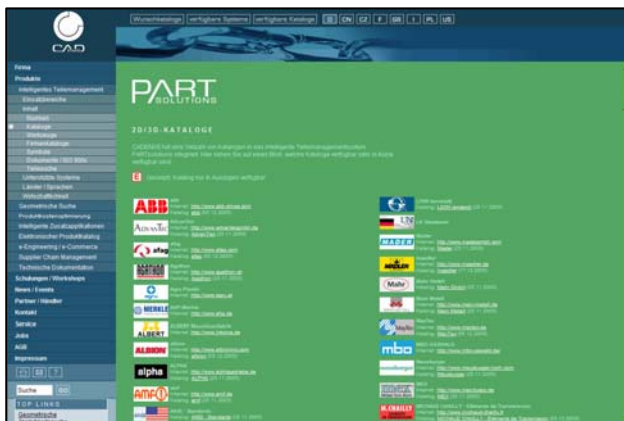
CAD

Wunschkataloge | verfügbare Systeme | verfügbare Kataloge | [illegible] | CN | CZ | F | GB | I | PL | US

Firma
Produkte
Intelligentes Teilemanagement
Einsatzbereiche
Inhalt
Normteile
Kataloge
Werkzeuge
Firmenkataloge
Symbole
Dokumente / ISO 9001
Teileseiche
Unterstützte Systeme
Länder / Sprachen
Wirtschaftlichkeit
Geometrische Suche
Produktkostenoptimierung
Intelligente Zusatzapplikationen
Elektronischer Produktkatalog
e-Engineering / e-Commerce
Supplier Chain Management
Technische Dokumentation
Schulungen / Workshops
News / Events
Partner / Händler
Kontakt
Service
Jobs
AGB
Impressum

Suche GO
TOP LINKS
Geometrische

PART SOLUTIONS

2D/3D-KATALOGE

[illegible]

E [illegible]

ABB
ADVANTEC
afag
AGATHON
ALBERT
ALBION
alpha
AMF
MADER
MÄDLER
Mahr
mbo
M. CHAILLY
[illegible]